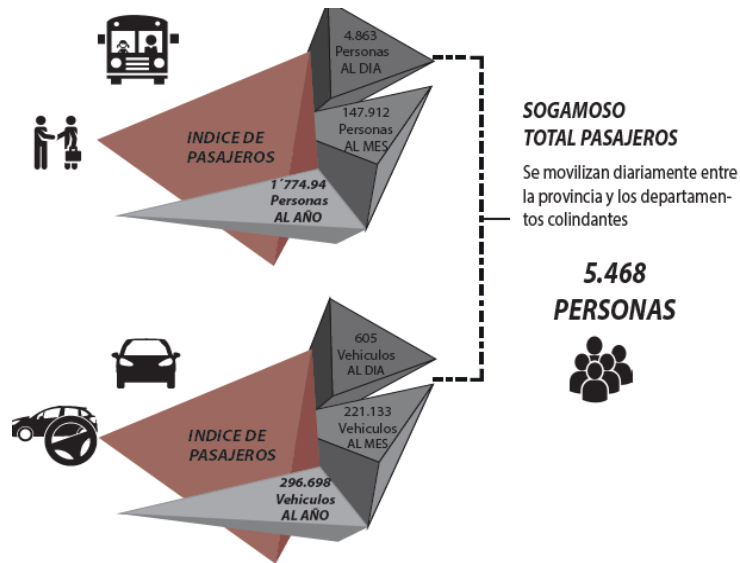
4.863 Personas AL DIA

INDICE DE PASAJEROS

147.912 Personas AL MES

1´774.94 Personas AL AÑO

SOGAMOSO TOTAL PASAJEROS

Se movilizan diariamente entre la provincia y los departamentos colindantes

5.468 PERSONAS

605 Vehiculos AL DIA

INDICE DE PASAJEROS

221.133 Vehiculos AL MES

296.698 Vehiculos AL AÑO